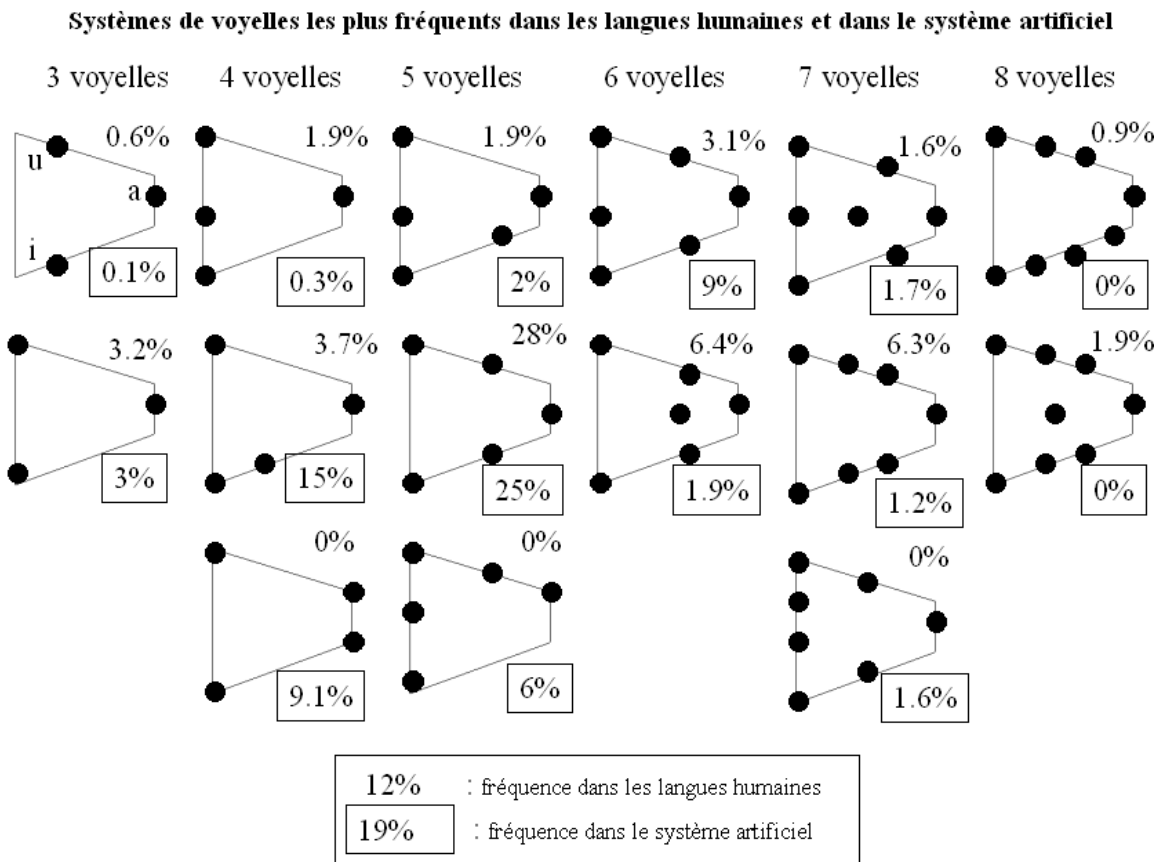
Systèmes de voyelles les plus fréquents dans les langues humaines et dans le système artificiel

3 voyelles

4 voyelles

5 voyelles

6 voyelles

7 voyelles

8 voyelles

u

a

i

0.6%

0.1%

1.9%

0.3%

1.9%

2%

3.1%

9%

1.6%

1.7%

0.9%

0%

3.2%

3%

3.7%

15%

28%

25%

6.4%

1.9%

6.3%

1.2%

1.9%

0%

0%

9.1%

0%

6%

0%

1.6%

12% : fréquence dans les langues humaines

19% : fréquence dans le système artificiel